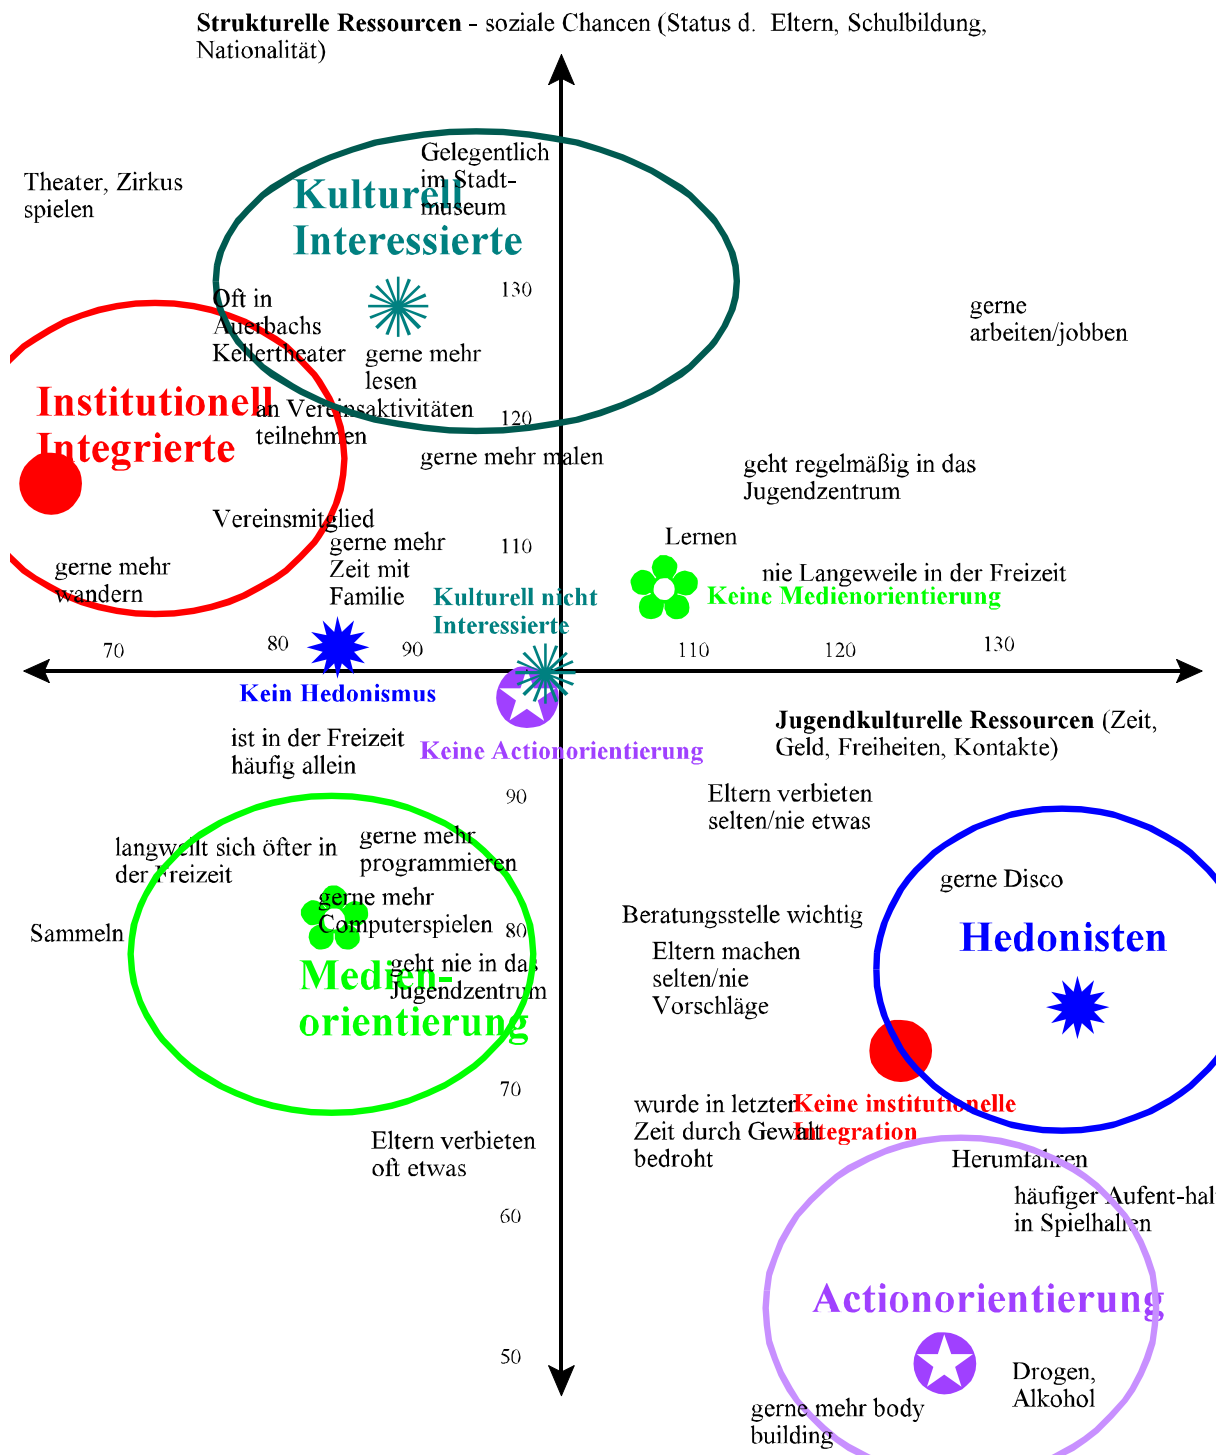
**Strukturelle Ressourcen** - soziale Chancen (Status d. Eltern, Schulbildung, Nationalität)

Theater, Zirkus spielen

Gelegentlich im Stadtmuseum

Kulturell Interessierte

130

Oft in Auerbachs Kellertheater

gerne mehr lesen

gerne arbeiten/jobben

Institutionell Integrierte

an Vereinsaktivitäten teilnehmen

120

gerne mehr malen

geht regelmäßig in das Jugendzentrum

Vereinsmitglied

gerne mehr Zeit mit Familie

110

Lernen

gerne mehr wandern

nie Langeweile in der Freizeit

Kulturell nicht Interessierte

Keine Medienorientierung

70

80

90

110

120

130

Kein Hedonismus

Jugendkulturelle Ressourcen (Zeit, Geld, Freiheiten, Kontakte)

ist in der Freizeit häufig allein

Keine Actionorientierung

90

Eltern verbieten selten/nie etwas

langweilt sich öfter in der Freizeit

gerne mehr programmieren

gerne Disco

gerne mehr Computerspielen

Beratungsstelle wichtig

Sammeln

80

Hedonisten

Eltern machen selten/nie Vorschläge

Medienorientierung

geht nie in das Jugendzentrum

70

wurde in letzter Zeit durch Gewalt bedroht

Keine institutionelle Integration

Eltern verbieten oft etwas

Herumfahren

häufiger Aufent-hal in Spielhallen

60

Actionorientierung

50

Drogen, Alkohol

gerne mehr body building